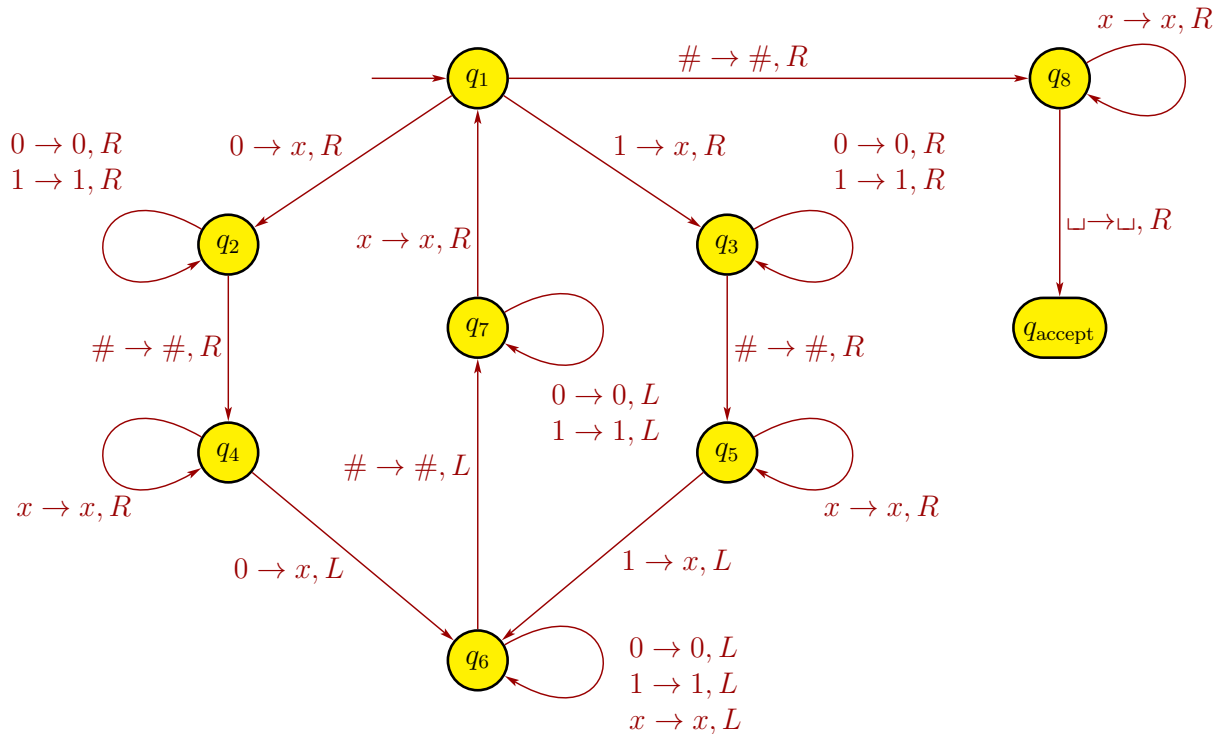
$x \to x, R$

$q_1$

$\# \to \#, R$

$q_8$

$0 \to 0, R$
$1 \to 1, R$

$0 \to x, R$

$1 \to x, R$

$0 \to 0, R$
$1 \to 1, R$

$q_2$

$x \to x, R$

$q_3$

$\sqcup \to \sqcup, R$

$q_7$

$q_{\text{accept}}$

$\# \to \#, R$

$\# \to \#, R$

$0 \to 0, L$
$1 \to 1, L$

$q_4$

$\# \to \#, L$

$q_5$

$x \to x, R$

$x \to x, R$

$0 \to x, L$

$1 \to x, L$

$q_6$

$0 \to 0, L$
$1 \to 1, L$
$x \to x, L$